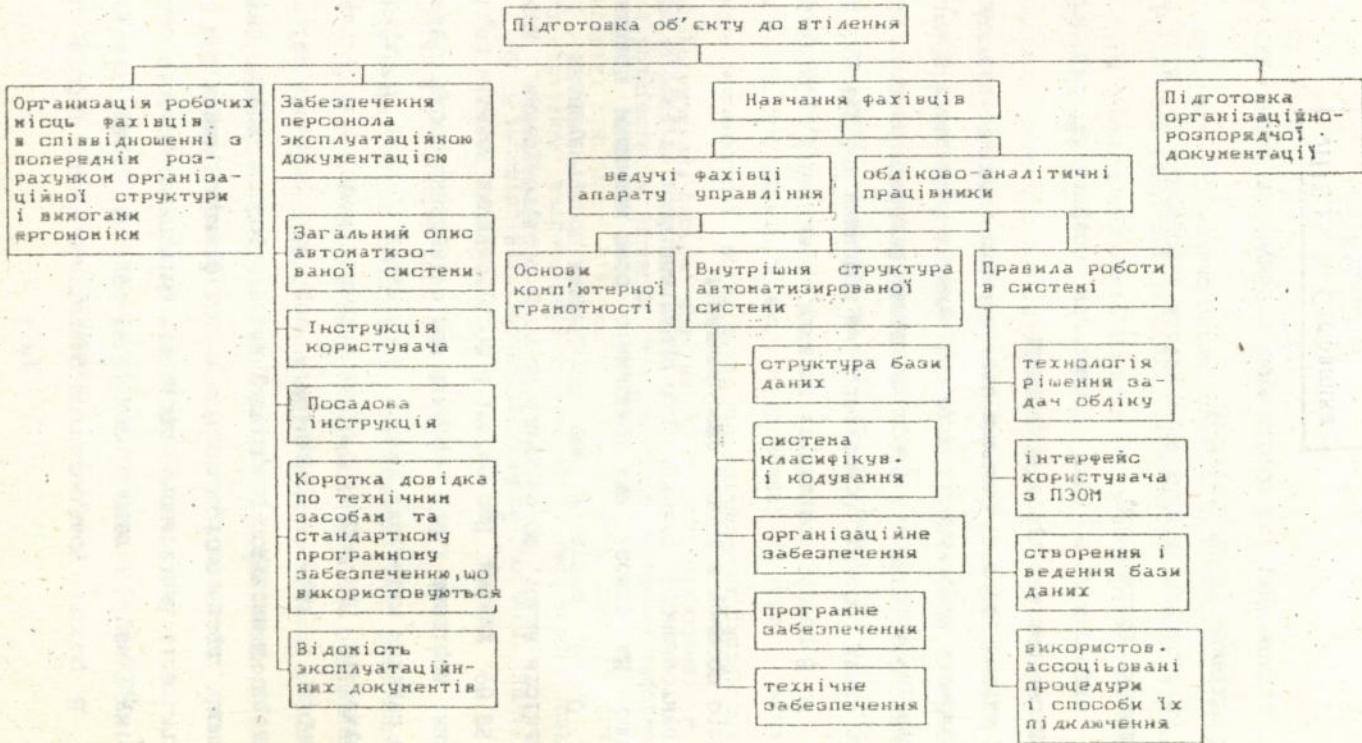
Підготовка об'єкту до втілення

Організація робочих місць фахівців в співвідношенні з попереднім розрахунком організаційної структури і вимогами ергономіки

Забезпечення персонала експлуатаційною документацією

Загальний опис автоматизованої системи

Інструкція користувача

Посадова інструкція

Коротка довідка по технічним засобам та стандартному програмному забезпеченню,що використовуються

Відомість експлуатаційних документів

Навчання фахівців

ведучі фахівці апарату управління

обліково-аналітичні працівники

Основи комп'ютерної грамотності

Внутрішня структура автоматизированої системи

структура бази даних

система класифікув. і кодування

організаційне забезпечення

програмне забезпечення

технічне забезпечення

Правила роботи в системі

технологія рішення задач обліку

інтерфейс користувача з ПЭОМ

створення і ведення бази даних

використов. ассоційовані процедури і способи їх підключення

Підготовка організаційно-розпорядчої документації